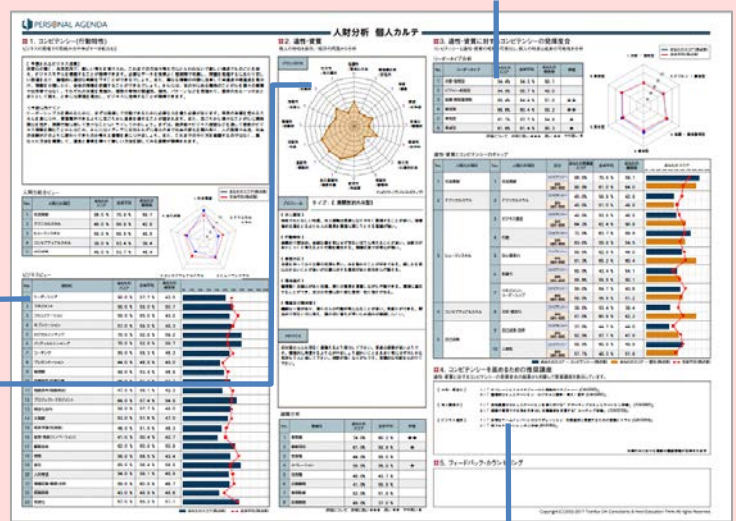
PERSONAL AGENDA

人財分析　個人カルテ

1. コンピテンシー（行動特性）

2. 適性・資質

3. 適性・資質に対するコンピテンシーの発揮度合

4. コンピテンシーを高めるための推奨講座

5. フィードバック・カウンセリング

タイプ：E 調整技術力系型

リーダーシップ

プレゼンテーション

コーチング

ストレスマネジメント

Copyright(C)2003-2017 Tombo DX Consulting & Next Education Think All Rights Reserved.